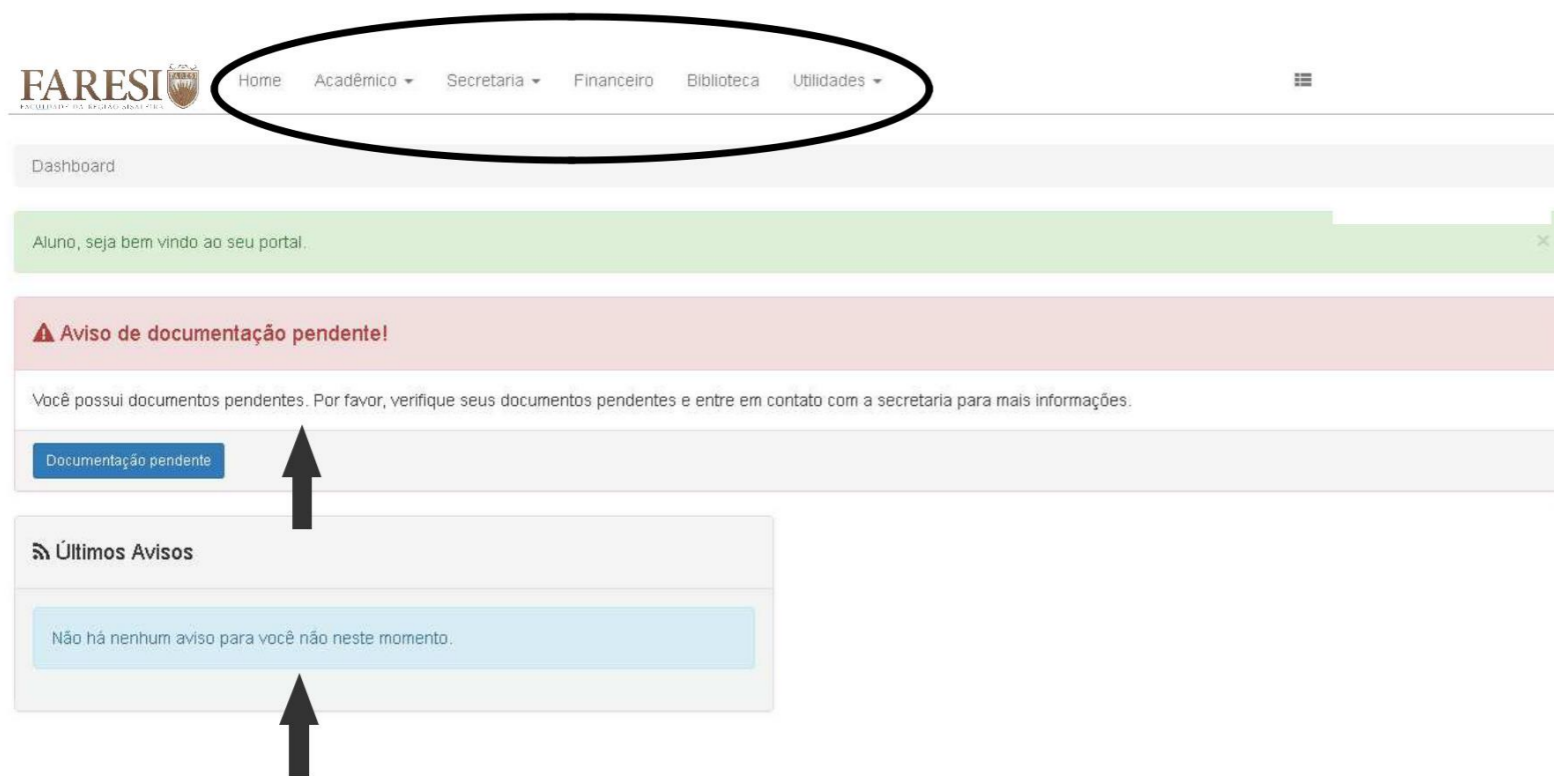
FARESI
FACULDADE DA REGIÃO SISALEIRA

Home Acadêmico ▾ Secretaria ▾ Financeiro Biblioteca Utilidades ▾

Dashboard

Aluno, seja bem vindo ao seu portal.

×

Aviso de documentação pendente!

Você possui documentos pendentes. Por favor, verifique seus documentos pendentes e entre em contato com a secretaria para mais informações.

Documentação pendente

Últimos Avisos

Não há nenhum aviso para você não neste momento.